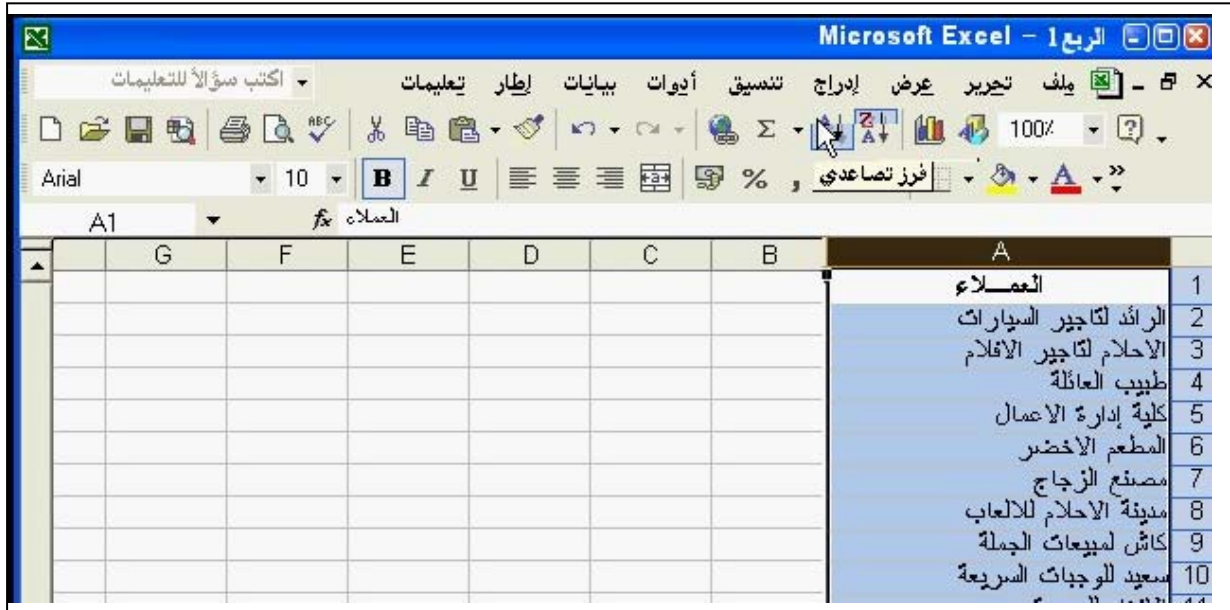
Microsoft Excel - الربع1

ملف تحرير عرض إدراج تنسيق أدوات بيانات إطار تعليمات
اكتب سؤالاً للتعليمات

100%

Arial 10 B I U % , فرز تصاعدي

A1 fx العملاء

| | G | F | E | D | C | B | A |
|---|---|---|---|---|---|---|---|
| 1 | | | | | | | العمــلاء |
| 2 | | | | | | | الرائد لتاجير السيارات |
| 3 | | | | | | | الاحلام لتاجير الافلام |
| 4 | | | | | | | طبيب العائلة |
| 5 | | | | | | | كلية إدارة الاعمال |
| 6 | | | | | | | المطعم الاخضر |
| 7 | | | | | | | مصنع الزجاج |
| 8 | | | | | | | مدينة الاحلام للالعاب |
| 9 | | | | | | | كاش لمبيعات الجملة |
| 10 | | | | | | | سعيد للوجبات السريعة |
| 11 | | | | | | | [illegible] |